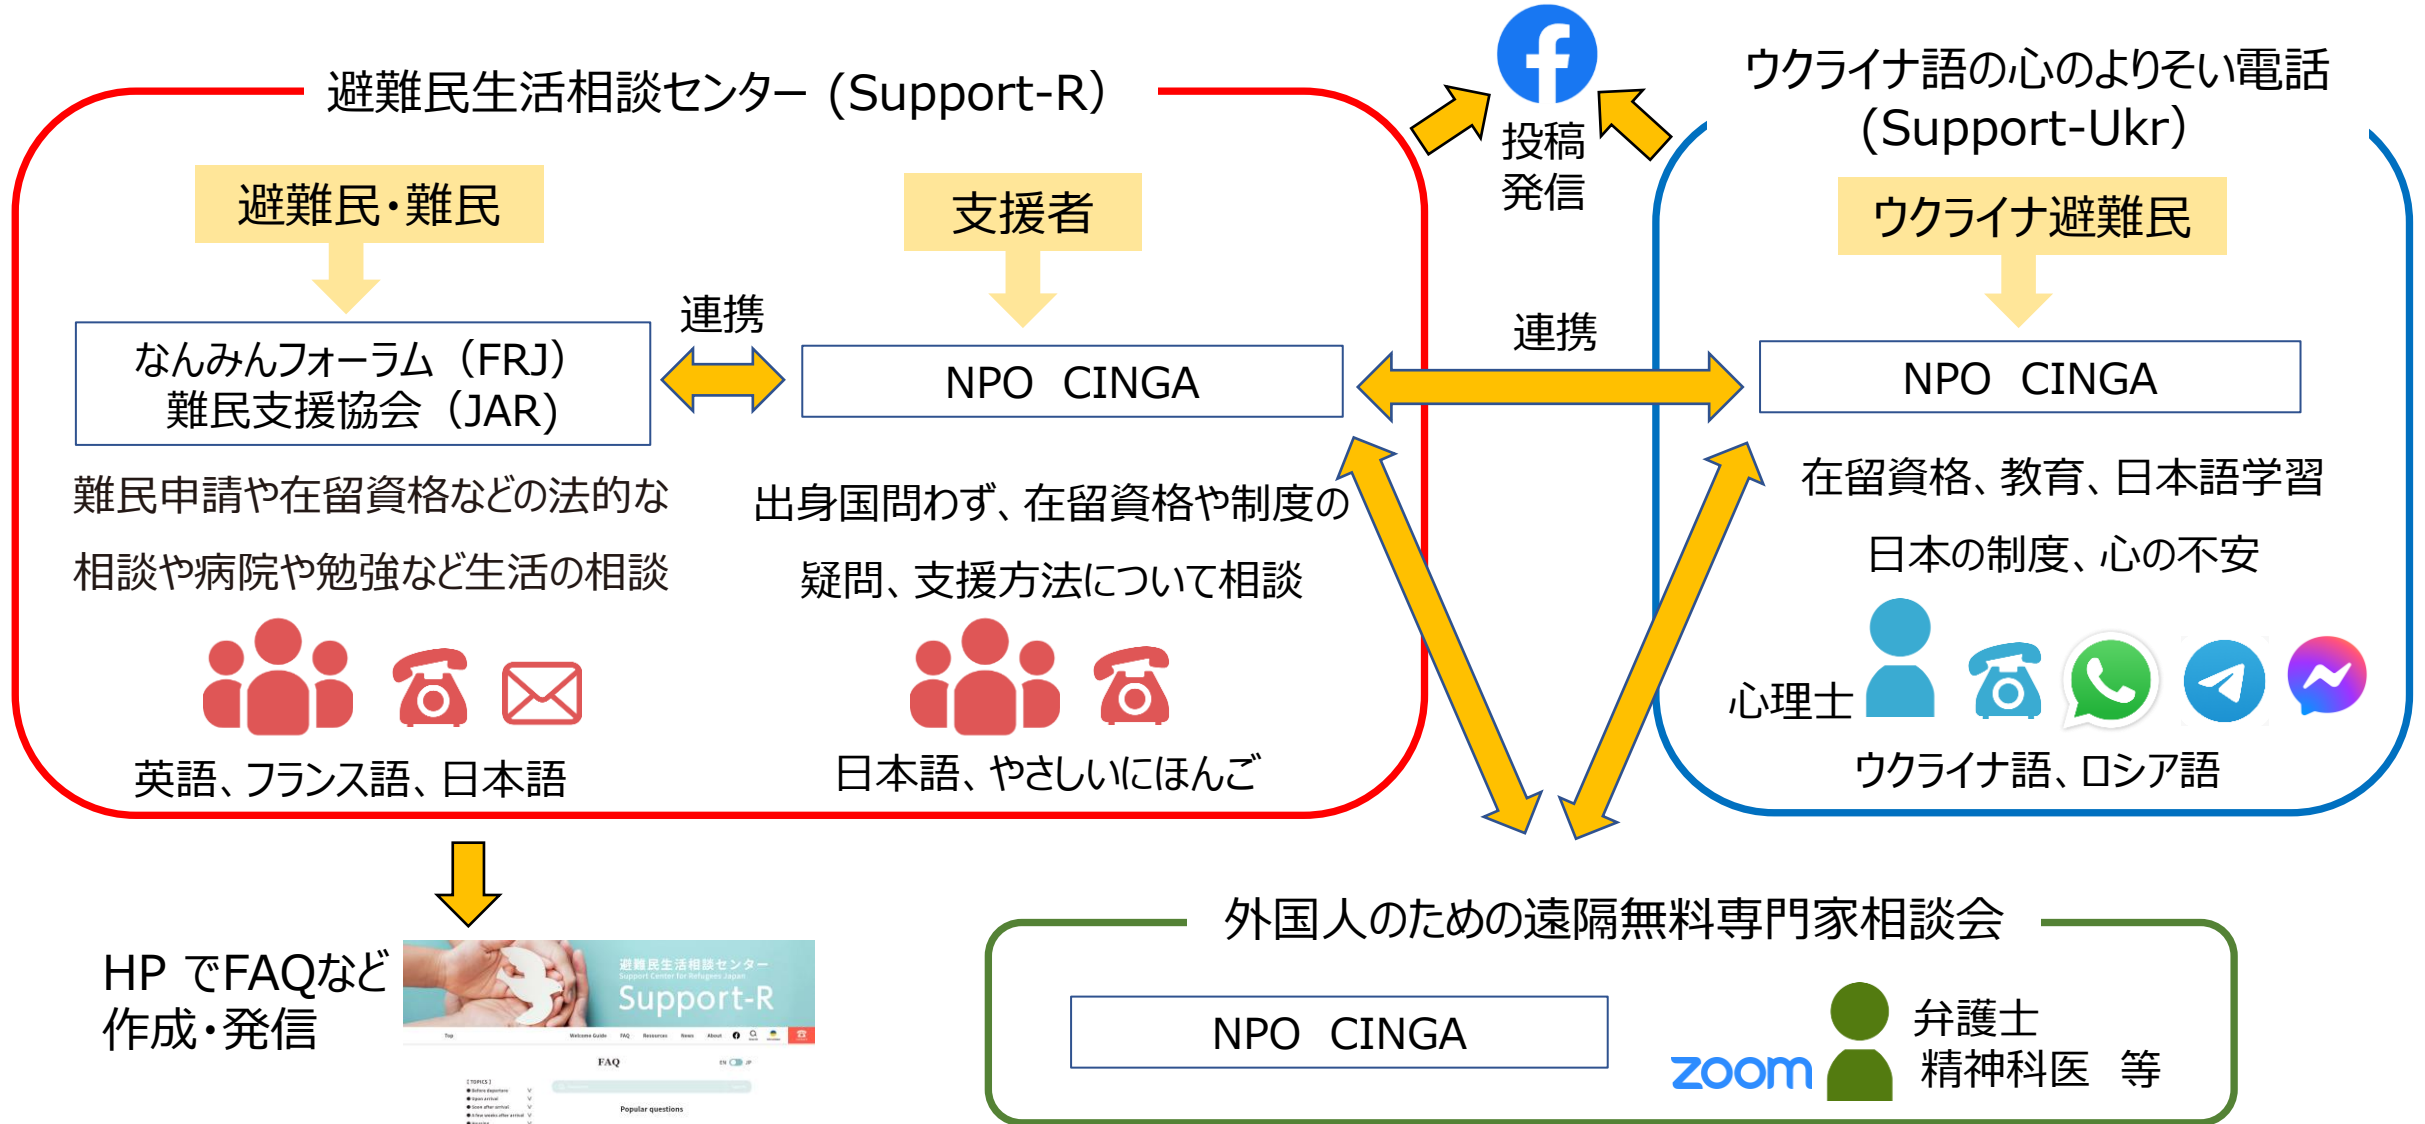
避難民生活相談センター（Support-R）

避難民・難民

支援者

連携

なんみんフォーラム（FRJ）
難民支援協会（JAR）

NPO CINGA

難民申請や在留資格などの法的な相談や病院や勉強など生活の相談

出身国問わず、在留資格や制度の疑問、支援方法について相談

英語、フランス語、日本語

日本語、やさしいにほんご

投稿
発信

ウクライナ語の心のよりそい電話
（Support-Ukr）

ウクライナ避難民

連携

NPO CINGA

在留資格、教育、日本語学習
日本の制度、心の不安

心理士

ウクライナ語、ロシア語

HP でFAQなど
作成・発信

避難民生活相談センター
Support Center for Refugees Japan
Support-R

FAQ

Popular questions

外国人のための遠隔無料専門家相談会

NPO CINGA

zoom

弁護士
精神科医 等